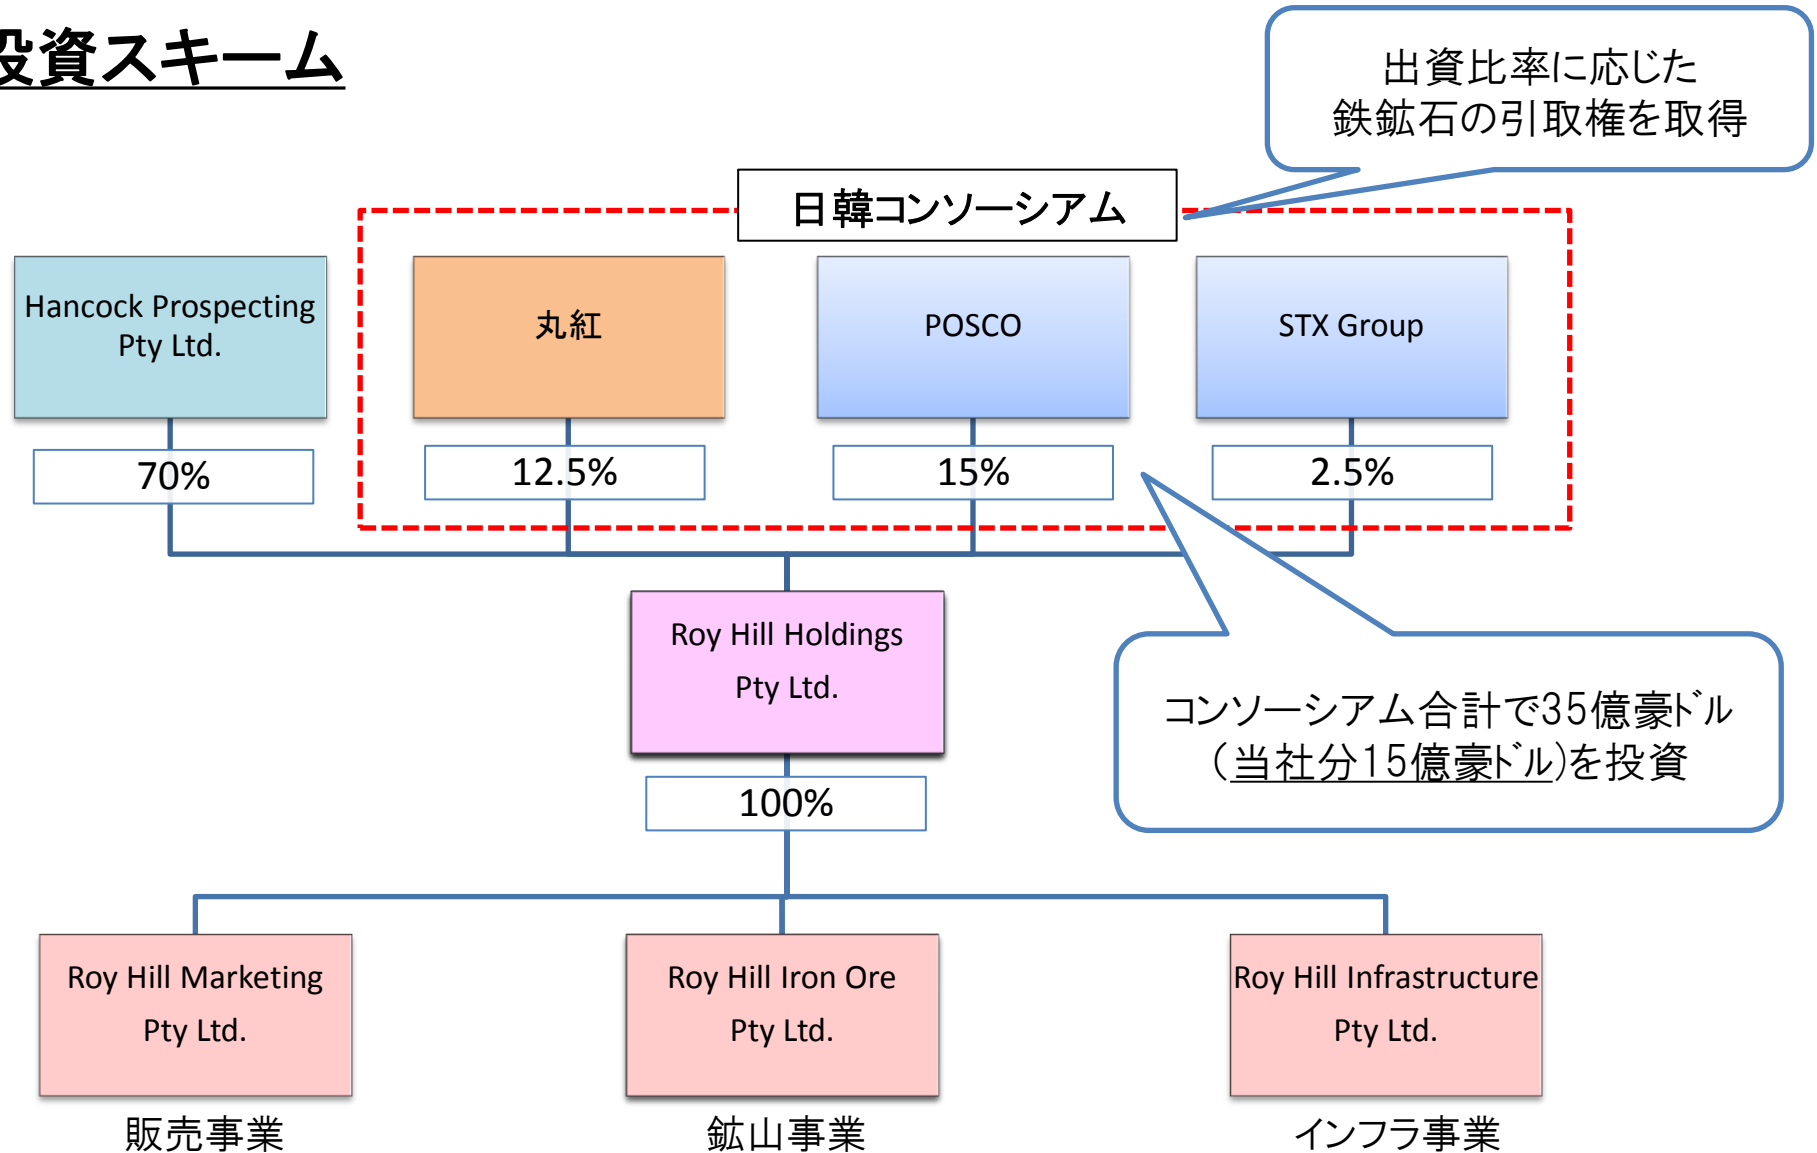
投資スキーム

出資比率に応じた
鉄鉱石の引取権を取得

日韓コンソーシアム

Hancock Prospecting Pty Ltd.

70%

丸紅

12.5%

POSCO

15%

STX Group

2.5%

Roy Hill Holdings Pty Ltd.

100%

コンソーシアム合計で35億豪ドル
(当社分15億豪ドル)を投資

Roy Hill Marketing Pty Ltd.

販売事業

Roy Hill Iron Ore Pty Ltd.

鉱山事業

Roy Hill Infrastructure Pty Ltd.

インフラ事業